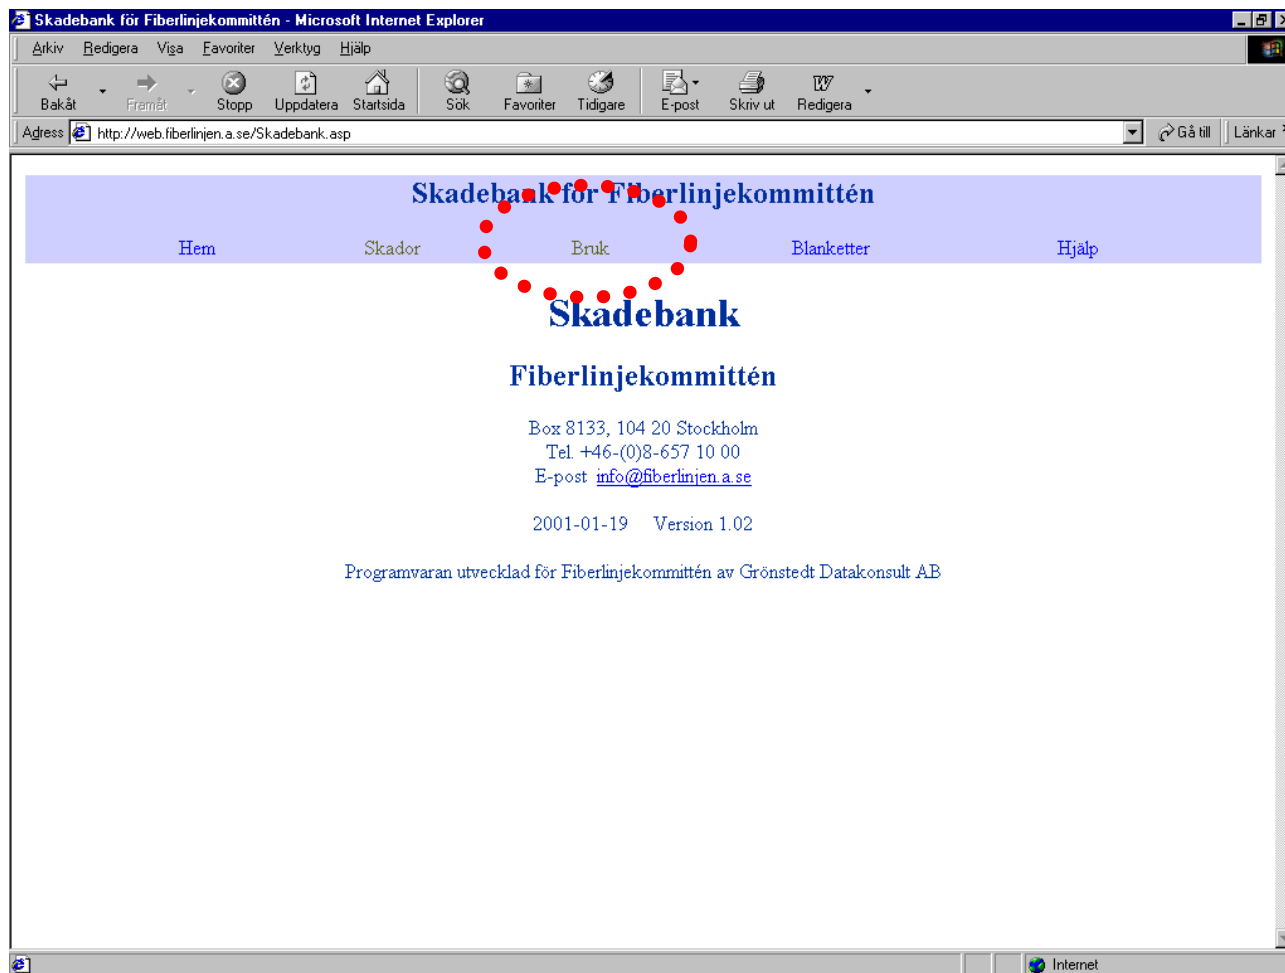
Skadebank för Fiberlinjekommittén - Microsoft Internet Explorer

Arkiv Redigera Visa Favoriter Verktyg Hjälp

Bakåt Framåt Stopp Uppdatera Startsida Sök Favoriter Tidigare E-post Skriv ut Redigera

Adress http://web.fiberlinjen.a.se/Skadebank.asp Gå till Länkar

Skadebank för Fiberlinjekommittén

Hem Skador Bruk Blanketter Hjälp

Skadebank

Fiberlinjekommittén

Box 8133, 104 20 Stockholm
Tel. +46-(0)8-657 10 00
E-post info@fiberlinjen.a.se

2001-01-19 Version 1.02

Programvaran utvecklad för Fiberlinjekommittén av Grönstedt Datakonsult AB

Internet